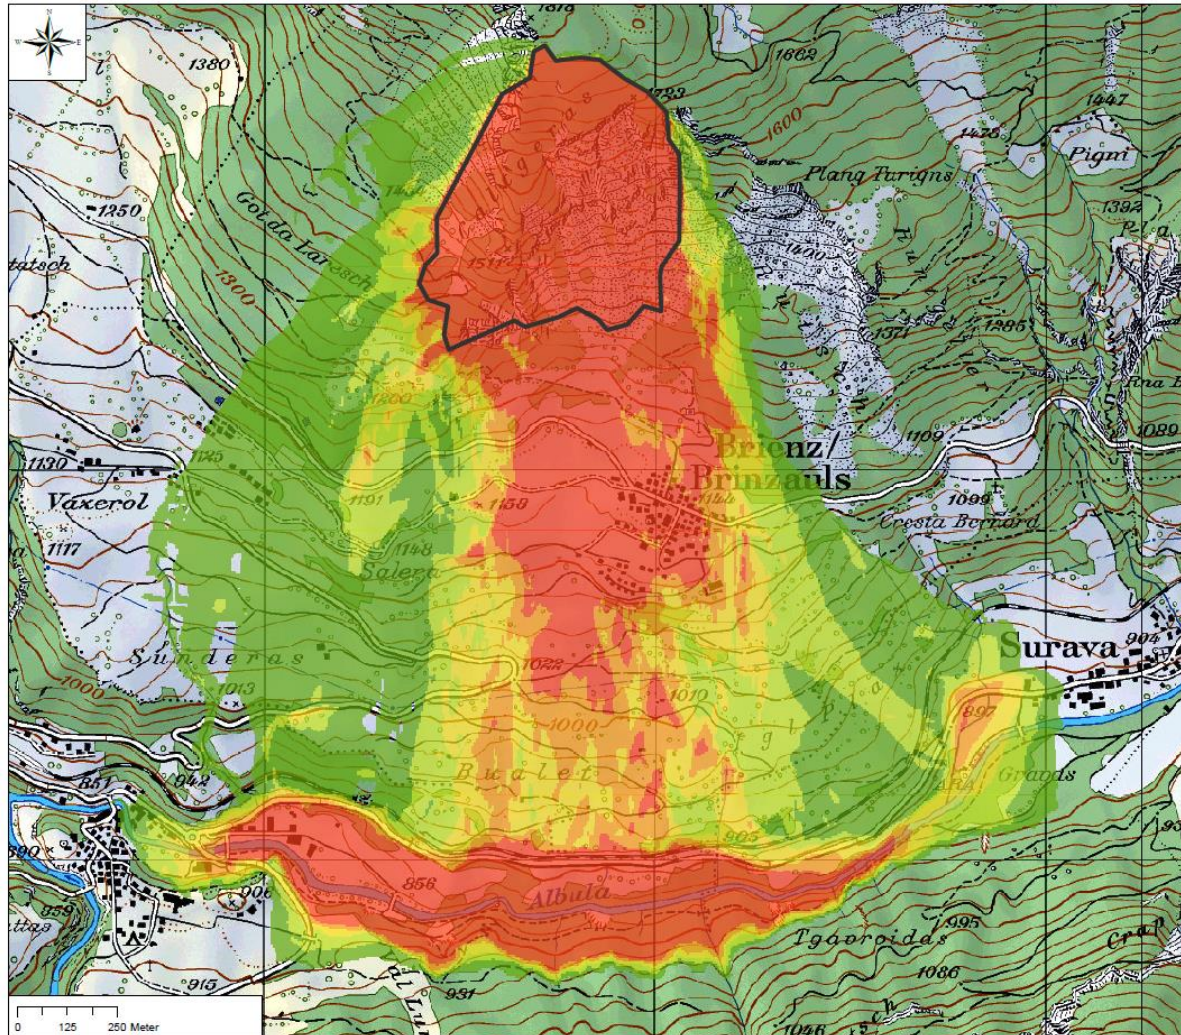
N
W
E
S
1380
1662
1600
1447
1476
Pigni
Plang Turigns
1250
Got da Laresch
1392
1400
1300
1511
1371
1285
1200
1109
1089
1130
Brienz/
Brinzauls
Vaxerol
1125
1191
1159
1099
Cresta Bernard
1117
1148
Salera
Surava
904
Sunderas
1000
1022
1013
1010
1000
897
942
Bualet
Graods
851
905
890
906
856
Albula
959
995
Tgaoraidas
1086
915
931
1046
0
125
250 Meter